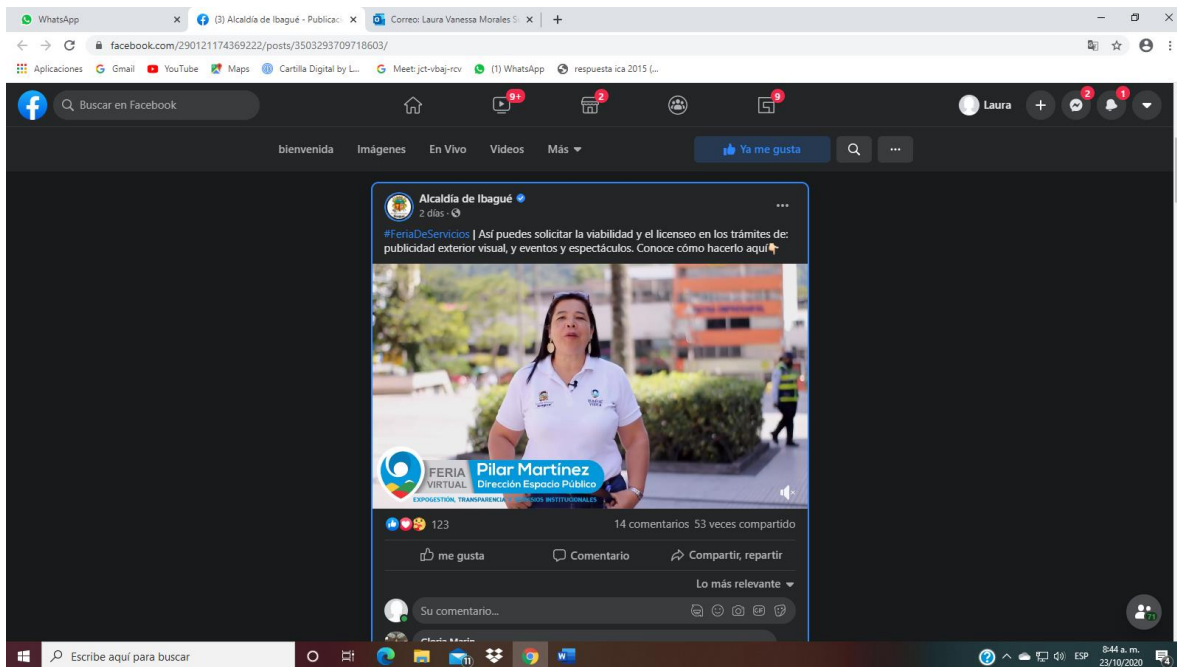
WhatsApp
(3) Alcaldía de Ibagué - Publicac
Correo: Laura Vanessa Morales S
facebook.com/290121174369222/posts/3503293709718603/
Aplicaciones Gmail YouTube Maps Cartilla Digital by L... Meet: jct-vbaj-rcv (1) WhatsApp respuesta ica 2015 (...

Buscar en Facebook
9+ 2 9
Laura 2 1

bienvenida Imágenes En Vivo Videos Más
Ya me gusta

Alcaldía de Ibagué
2 días ·
#FeriaDeServicios | Así puedes solicitar la viabilidad y el licenseo en los trámites de: publicidad exterior visual, y eventos y espectáculos. Conoce cómo hacerlo aquí

FERIA VIRTUAL
Pilar Martínez
Dirección Espacio Público
EXPOGESTIÓN, TRANSPARENCIA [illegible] SERVICIOS INSTITUCIONALES

123
14 comentarios 53 veces compartido
me gusta Comentario Compartir, repartir
Lo más relevante
Su comentario...

Escribe aquí para buscar
ESP 8:44 a. m. 23/10/2020